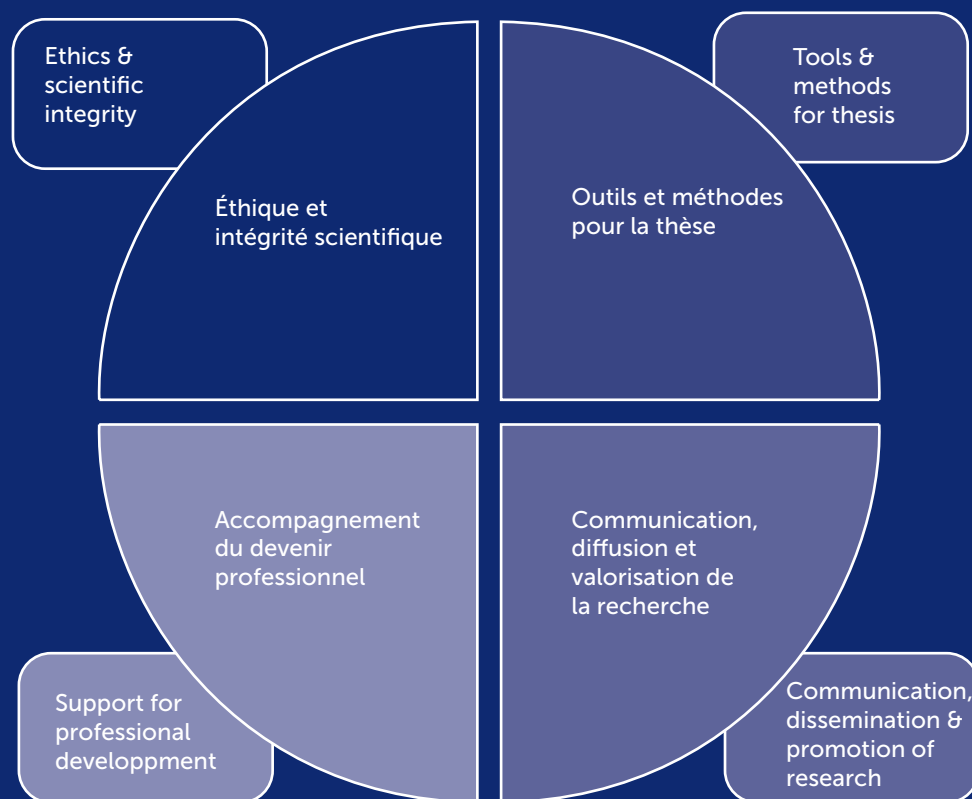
Ethics & scientific integrity

Éthique et intégrité scientifique

Tools & methods for thesis

Outils et méthodes pour la thèse

Accompagnement du devenir professionnel

Communication, diffusion et valorisation de la recherche

Support for professional developpment

Communication, dissemination & promotion of research